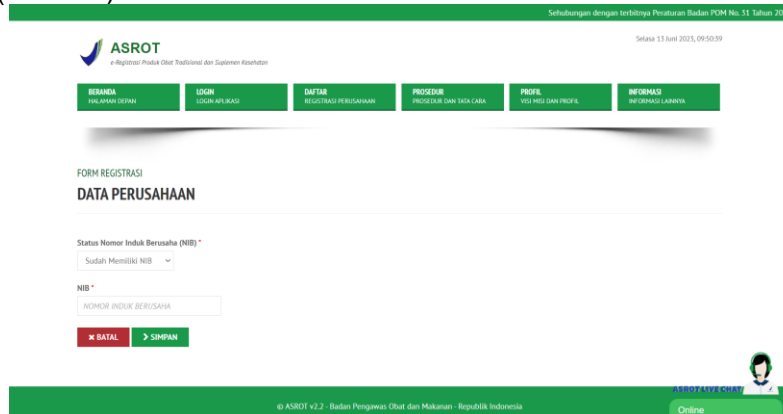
Sehubungan dengan terbitnya Peraturan Badan POM No. 31 Tahun 20

ASROT
e-Registrasi Produk Obat Tradisional dan Suplemen Kesehatan

Selasa 13 Juni 2023, 09:50:59

BERANDA
HALAMAN DEPAN

LOGIN
LOGIN APLIKASI

DAFTAR
REGISTRASI PERUSAHAAN

PROSEDUR
PROSEDUR DAN TATA CARA

PROFIL
VISI MISI DAN PROFIL

INFORMASI
INFORMASI LAINNYA

FORM REGISTRASI
DATA PERUSAHAAN

Status Nomor Induk Berusaha (NIB) *

Sudah Memiliki NIB

NIB *

NOMOR INDUK BERUSAHA

✖ BATAL

> SIMPAN

ASROT LIVE CHAT

Online

© ASROT v2.2 - Badan Pengawas Obat dan Makanan - Republik Indonesia